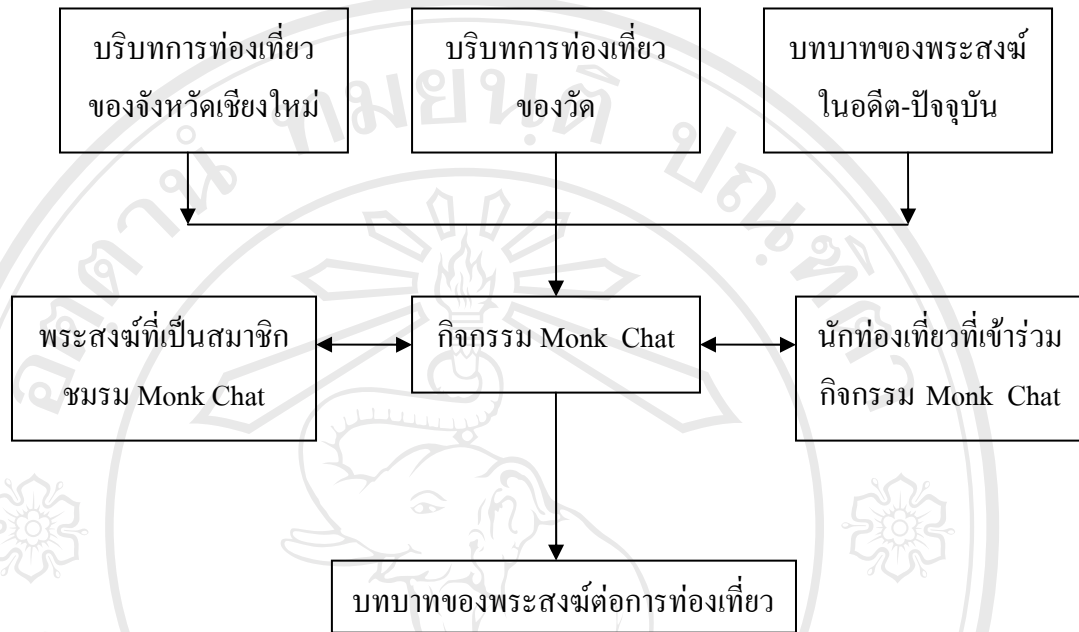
บริบทการท่องเที่ยว ของจังหวัดเชียงใหม่

บริบทการท่องเที่ยว ของวัด

บทบาทของพระสงฆ์ ในอดีต-ปัจจุบัน

พระสงฆ์ที่เป็นสมาชิก ชมรม Monk Chat

กิจกรรม Monk Chat

นักท่องเที่ยวที่เข้าร่วม กิจกรรม Monk Chat

บทบาทของพระสงฆ์ต่อการท่องเที่ยว